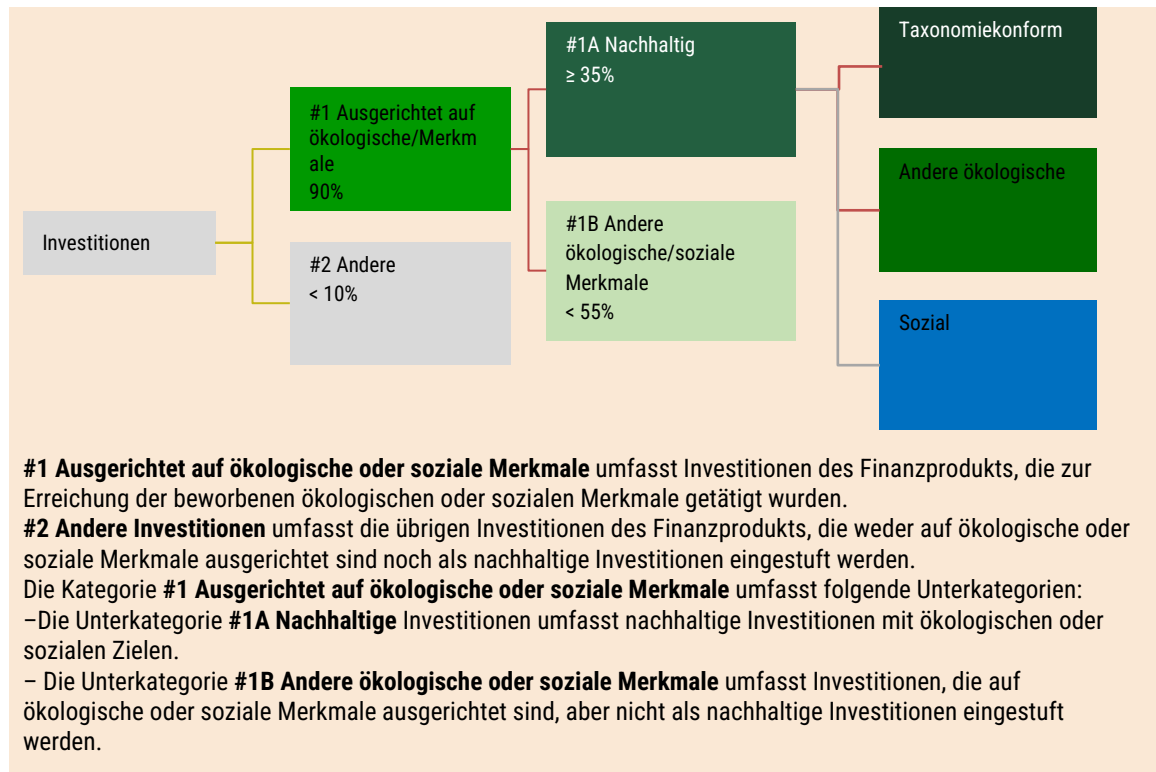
Investitionen

#1 Ausgerichtet auf ökologische/Merkmale
90%

#2 Andere
< 10%

#1A Nachhaltig
≥ 35%

#1B Andere ökologische/soziale Merkmale
< 55%

Taxonomiekonform

Andere ökologische

Sozial

**#1 Ausgerichtet auf ökologische oder soziale Merkmale** umfasst Investitionen des Finanzprodukts, die zur Erreichung der beworbenen ökologischen oder sozialen Merkmale getätigt wurden.
**#2 Andere Investitionen** umfasst die übrigen Investitionen des Finanzprodukts, die weder auf ökologische oder soziale Merkmale ausgerichtet sind noch als nachhaltige Investitionen eingestuft werden.
Die Kategorie **#1 Ausgerichtet auf ökologische oder soziale Merkmale** umfasst folgende Unterkategorien:
–Die Unterkategorie **#1A Nachhaltige** Investitionen umfasst nachhaltige Investitionen mit ökologischen oder sozialen Zielen.
– Die Unterkategorie **#1B Andere ökologische oder soziale Merkmale** umfasst Investitionen, die auf ökologische oder soziale Merkmale ausgerichtet sind, aber nicht als nachhaltige Investitionen eingestuft werden.